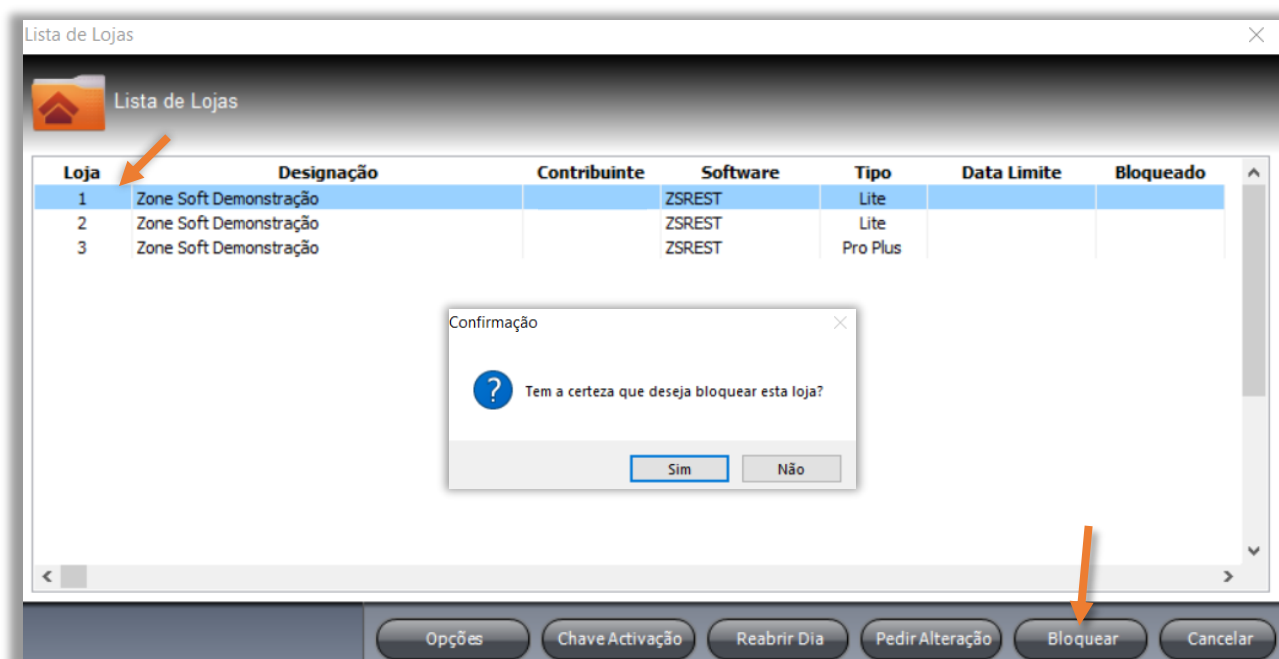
Lista de Lojas

Lista de Lojas

| Loja | Designação | Contribuinte | Software | Tipo | Data Limite | Bloqueado |
|---|---|---|---|---|---|---|
| 1 | Zone Soft Demonstração | | ZSREST | Lite | | |
| 2 | Zone Soft Demonstração | | ZSREST | Lite | | |
| 3 | Zone Soft Demonstração | | ZSREST | Pro Plus | | |

Confirmação

Tem a certeza que deseja bloquear esta loja?

Sim
Não

Opções
Chave Activação
Reabrir Dia
Pedir Alteração
Bloquear
Cancelar